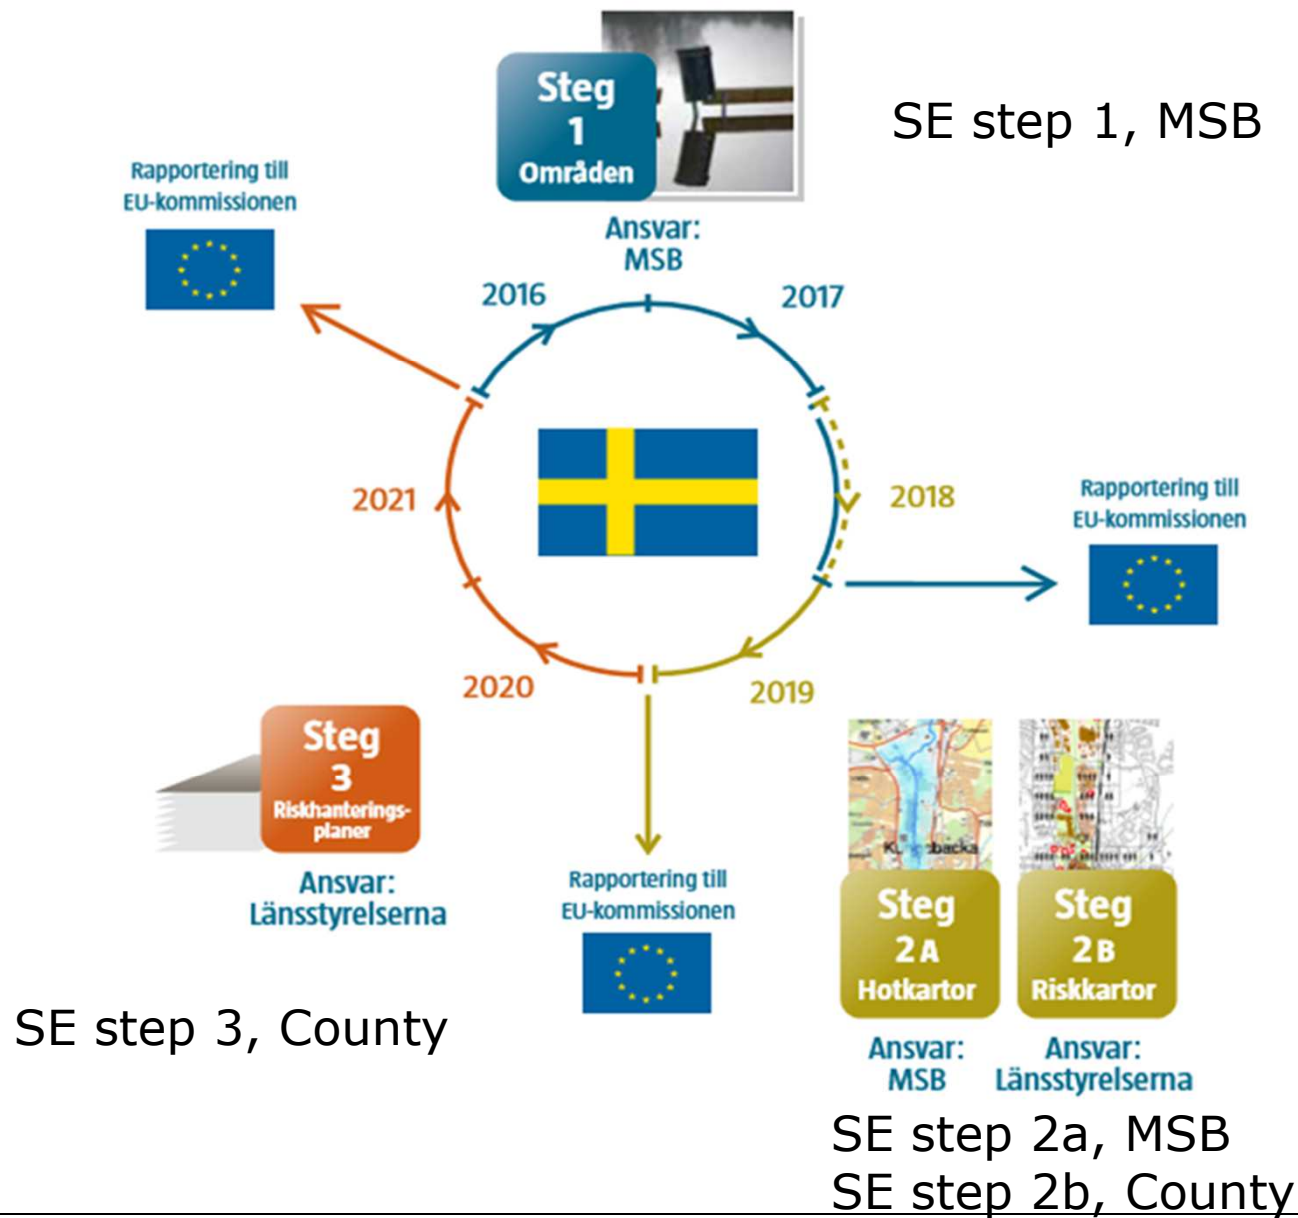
Steg 1 Områden

Ansvar: MSB

SE step 1, MSB

Rapportering till EU-kommissionen

2016

2017

2018

Rapportering till EU-kommissionen

2021

2020

2019

Steg 3 Riskhanteringsplaner

Ansvar: Länsstyrelserna

Rapportering till EU-kommissionen

Kl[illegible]backa

Steg 2A Hotkartor

Steg 2B Riskkartor

Ansvar: MSB

Ansvar: Länsstyrelserna

SE step 3, County

SE step 2a, MSB
SE step 2b, County